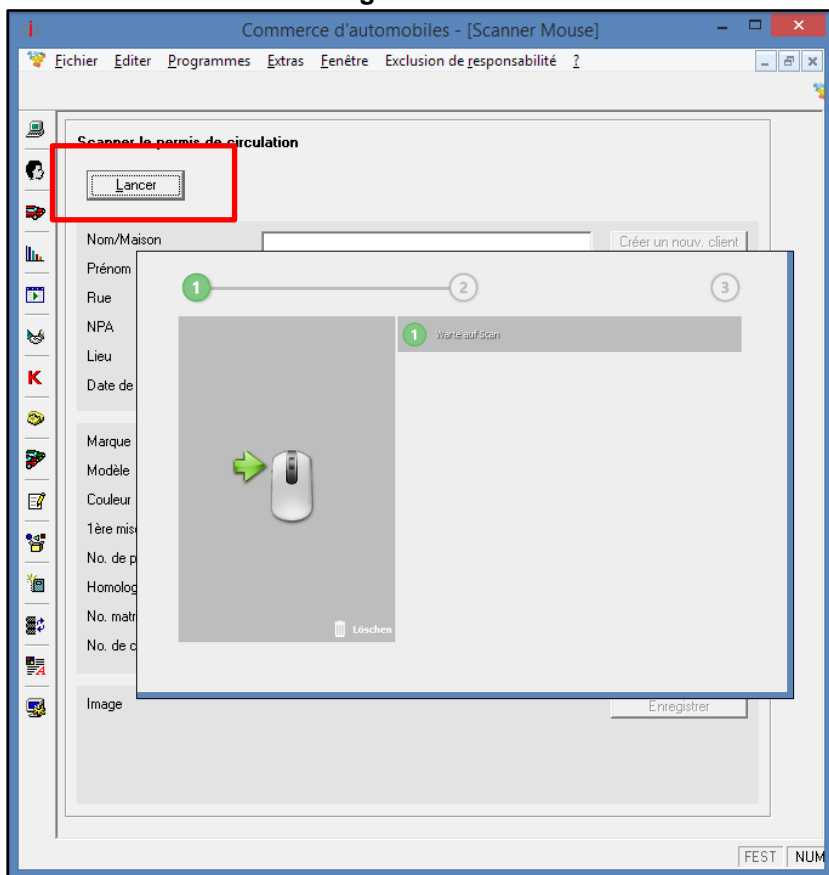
Commerce d'automobiles - [Scanner Mouse]

Fichier Editer Programmes Extras Fenêtre Exclusion de responsabilité ?

Scanner le permis de circulation

Lancer

Nom/Maison
Prénom
Rue
NPA
Lieu
Date de

Créer un nouv. client

Marque
Modèle
Couleur
1ère mis
No. de p
Homolog
No. matr
No. de c

Image

Enregistrer

1
2
3

1 Warte auf Scan

Löschen

FEST NUM